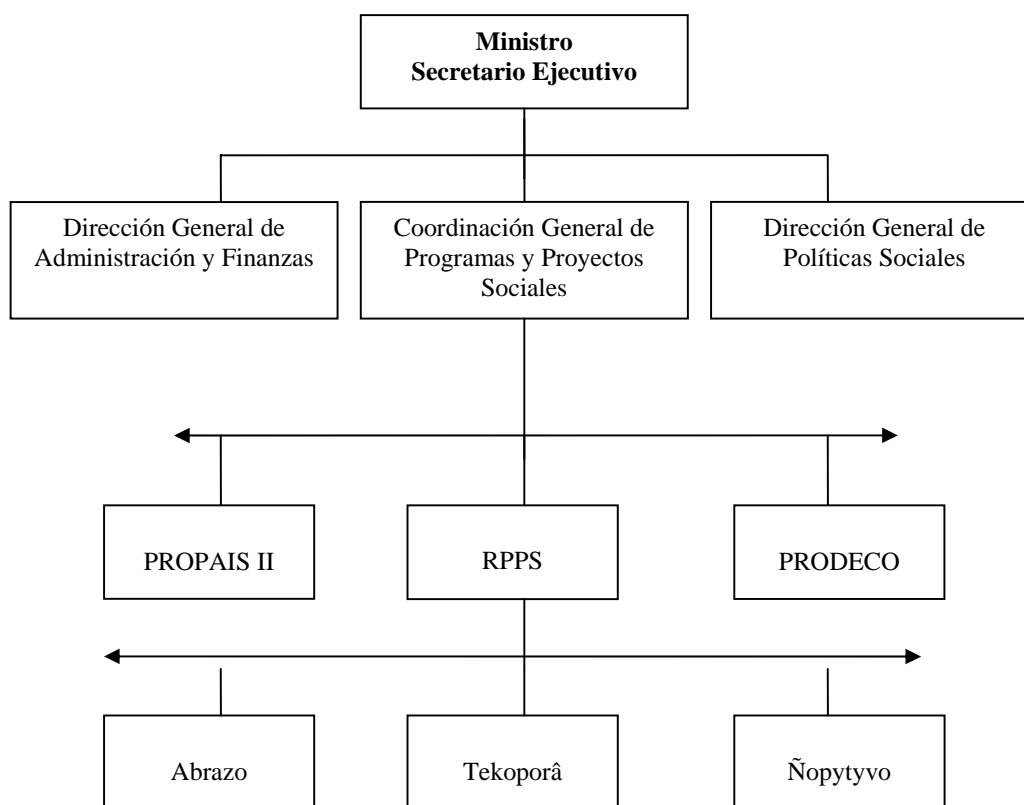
**Ministro**
**Secretario Ejecutivo**

Dirección General de Administración y Finanzas

Coordinación General de Programas y Proyectos Sociales

Dirección General de Políticas Sociales

PROPAIS II

RPPS

PRODECO

Abrazo

Tekoporâ

Ñopytyvo